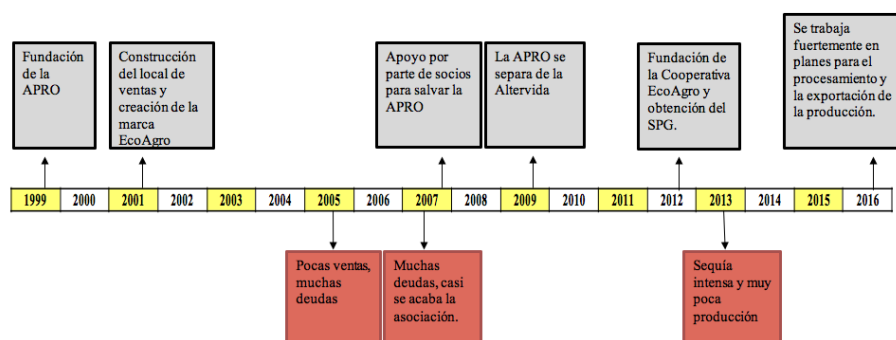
Fundación de la APRO

Construcción del local de ventas y creación de la marca EcoAgro

Apoyo por parte de socios para salvar la APRO

La APRO se separa de la Altervida

Fundación de la Cooperativa EcoAgro y obtención del SPG.

Se trabaja fuertemente en planes para el procesamiento y la exportación de la producción.

| 1999 | 2000 | 2001 | 2002 | 2003 | 2004 | 2005 | 2006 | 2007 | 2008 | 2009 | 2010 | 2011 | 2012 | 2013 | 2014 | 2015 | 2016 |
|---|---|---|---|---|---|---|---|---|---|---|---|---|---|---|---|---|---|

Pocas ventas, muchas deudas

Muchas deudas, casi se acaba la asociación.

Sequía intensa y muy poca producción